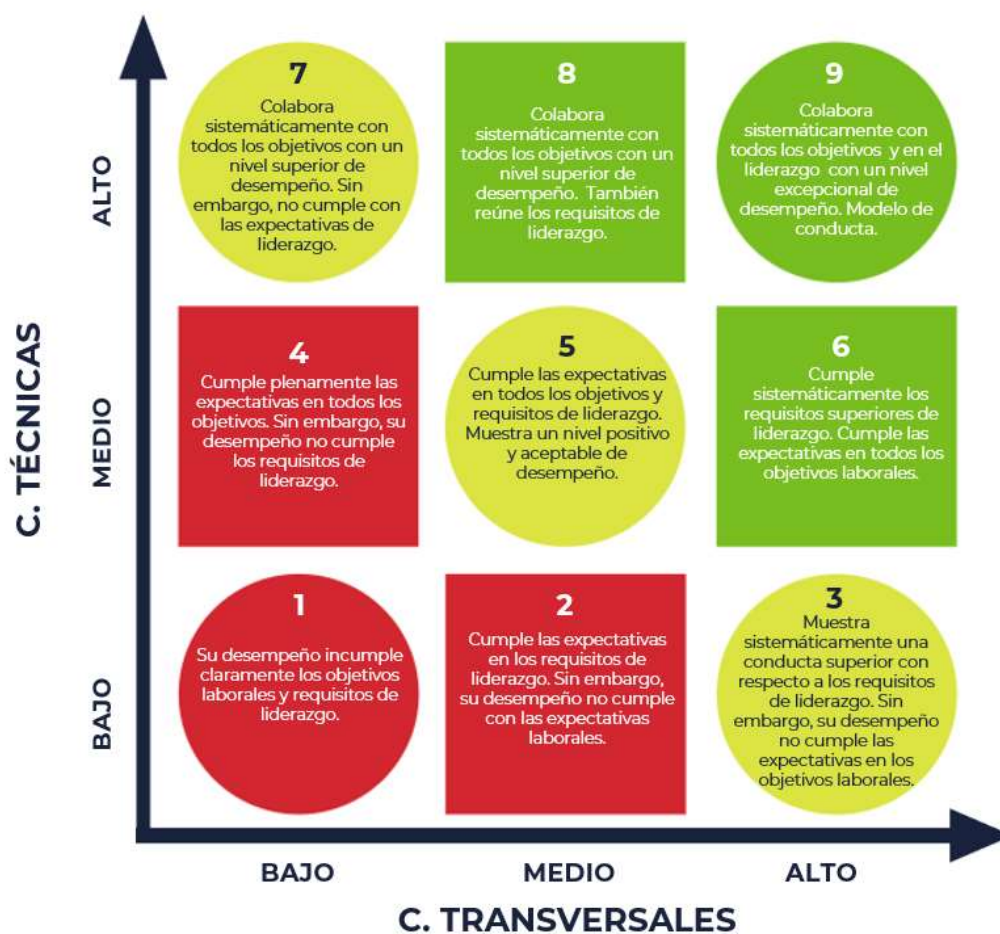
C. TÉCNICAS

ALTO

7
Colabora sistemáticamente con todos los objetivos con un nivel superior de desempeño. Sin embargo, no cumple con las expectativas de liderazgo.

8
Colabora sistemáticamente con todos los objetivos con un nivel superior de desempeño. También reúne los requisitos de liderazgo.

9
Colabora sistemáticamente con todos los objetivos y en el liderazgo con un nivel excepcional de desempeño. Modelo de conducta.

MEDIO

4
Cumple plenamente las expectativas en todos los objetivos. Sin embargo, su desempeño no cumple los requisitos de liderazgo.

5
Cumple las expectativas en todos los objetivos y requisitos de liderazgo. Muestra un nivel positivo y aceptable de desempeño.

6
Cumple sistemáticamente los requisitos superiores de liderazgo. Cumple las expectativas en todos los objetivos laborales.

BAJO

1
Su desempeño incumple claramente los objetivos laborales y requisitos de liderazgo.

2
Cumple las expectativas en los requisitos de liderazgo. Sin embargo, su desempeño no cumple con las expectativas laborales.

3
Muestra sistemáticamente una conducta superior con respecto a los requisitos de liderazgo. Sin embargo, su desempeño no cumple las expectativas en los objetivos laborales.

BAJO

MEDIO

ALTO

C. TRANSVERSALES